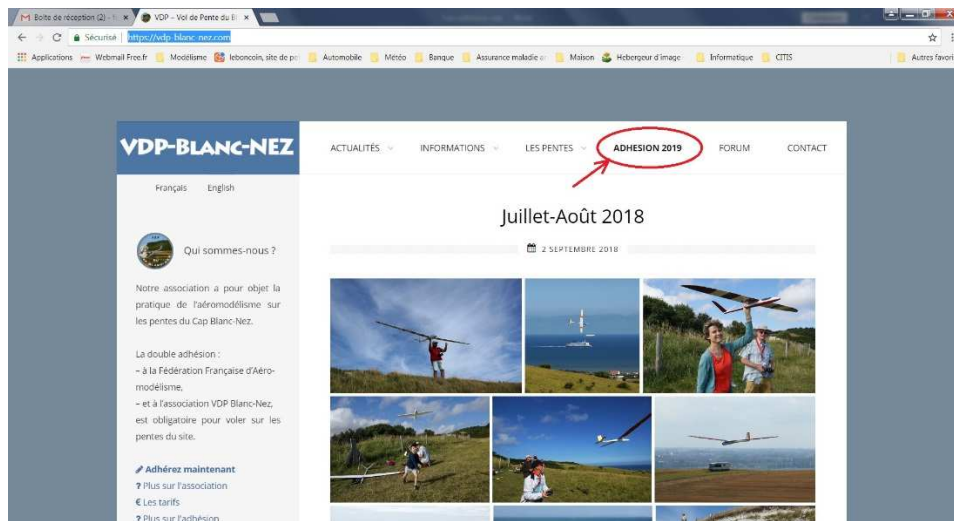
Boite de réception (2) - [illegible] × VDP – Vol de Pente du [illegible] ×

Sécurisé https://vdp-blanc-nez.com

Applications Webmail Free.fr Modélisme leboncoin, site de pe Automobile Météo Banque Assurance maladie Maison Hebergeur d'image Informatique CITIS Autres favoris

VDP-BLANC-NEZ

ACTUALITÉS INFORMATIONS LES PENTES ADHESION 2019 FORUM CONTACT

Français English

Qui sommes-nous ?

Notre association a pour objet la pratique de l'aéromodélisme sur les pentes du Cap Blanc-Nez.

La double adhésion :
– à la Fédération Française d'Aéromodélisme,
– et à l'association VDP Blanc-Nez,
est obligatoire pour voler sur les pentes du site.

Adhérez maintenant
? Plus sur l'association
€ Les tarifs
? Plus sur l'adhésion

Juillet-Août 2018

2 SEPTEMBRE 2018